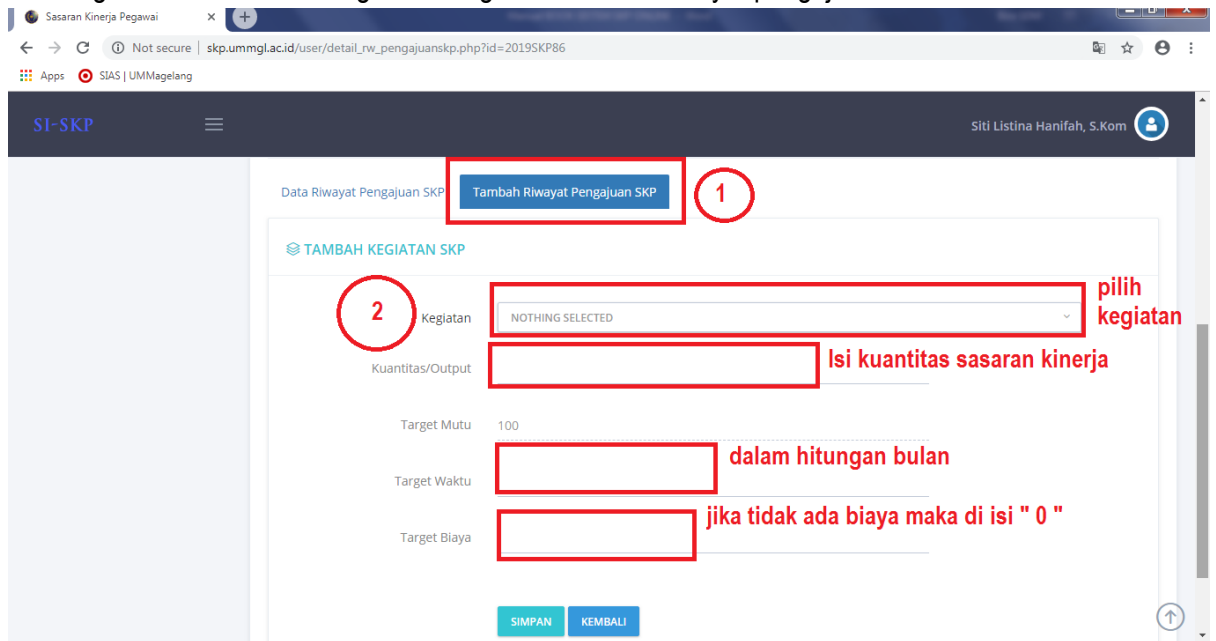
Sasaran Kinerja Pegawai
Not secure | skp.ummgl.ac.id/user/detail_rw_pengajuanskp.php?id=2019SKP86
Apps SIAS | UMMagelang

SI-SKP
Siti Listina Hanifah, S.Kom

Data Riwayat Pengajuan SKP
Tambah Riwayat Pengajuan SKP
1

TAMBAH KEGIATAN SKP

2
Kegiatan
NOTHING SELECTED
pilih kegiatan

Kuantitas/Output
Isi kuantitas sasaran kinerja

Target Mutu 100

Target Waktu
dalam hitungan bulan

Target Biaya
jika tidak ada biaya maka di isi " 0 "

SIMPAN KEMBALI